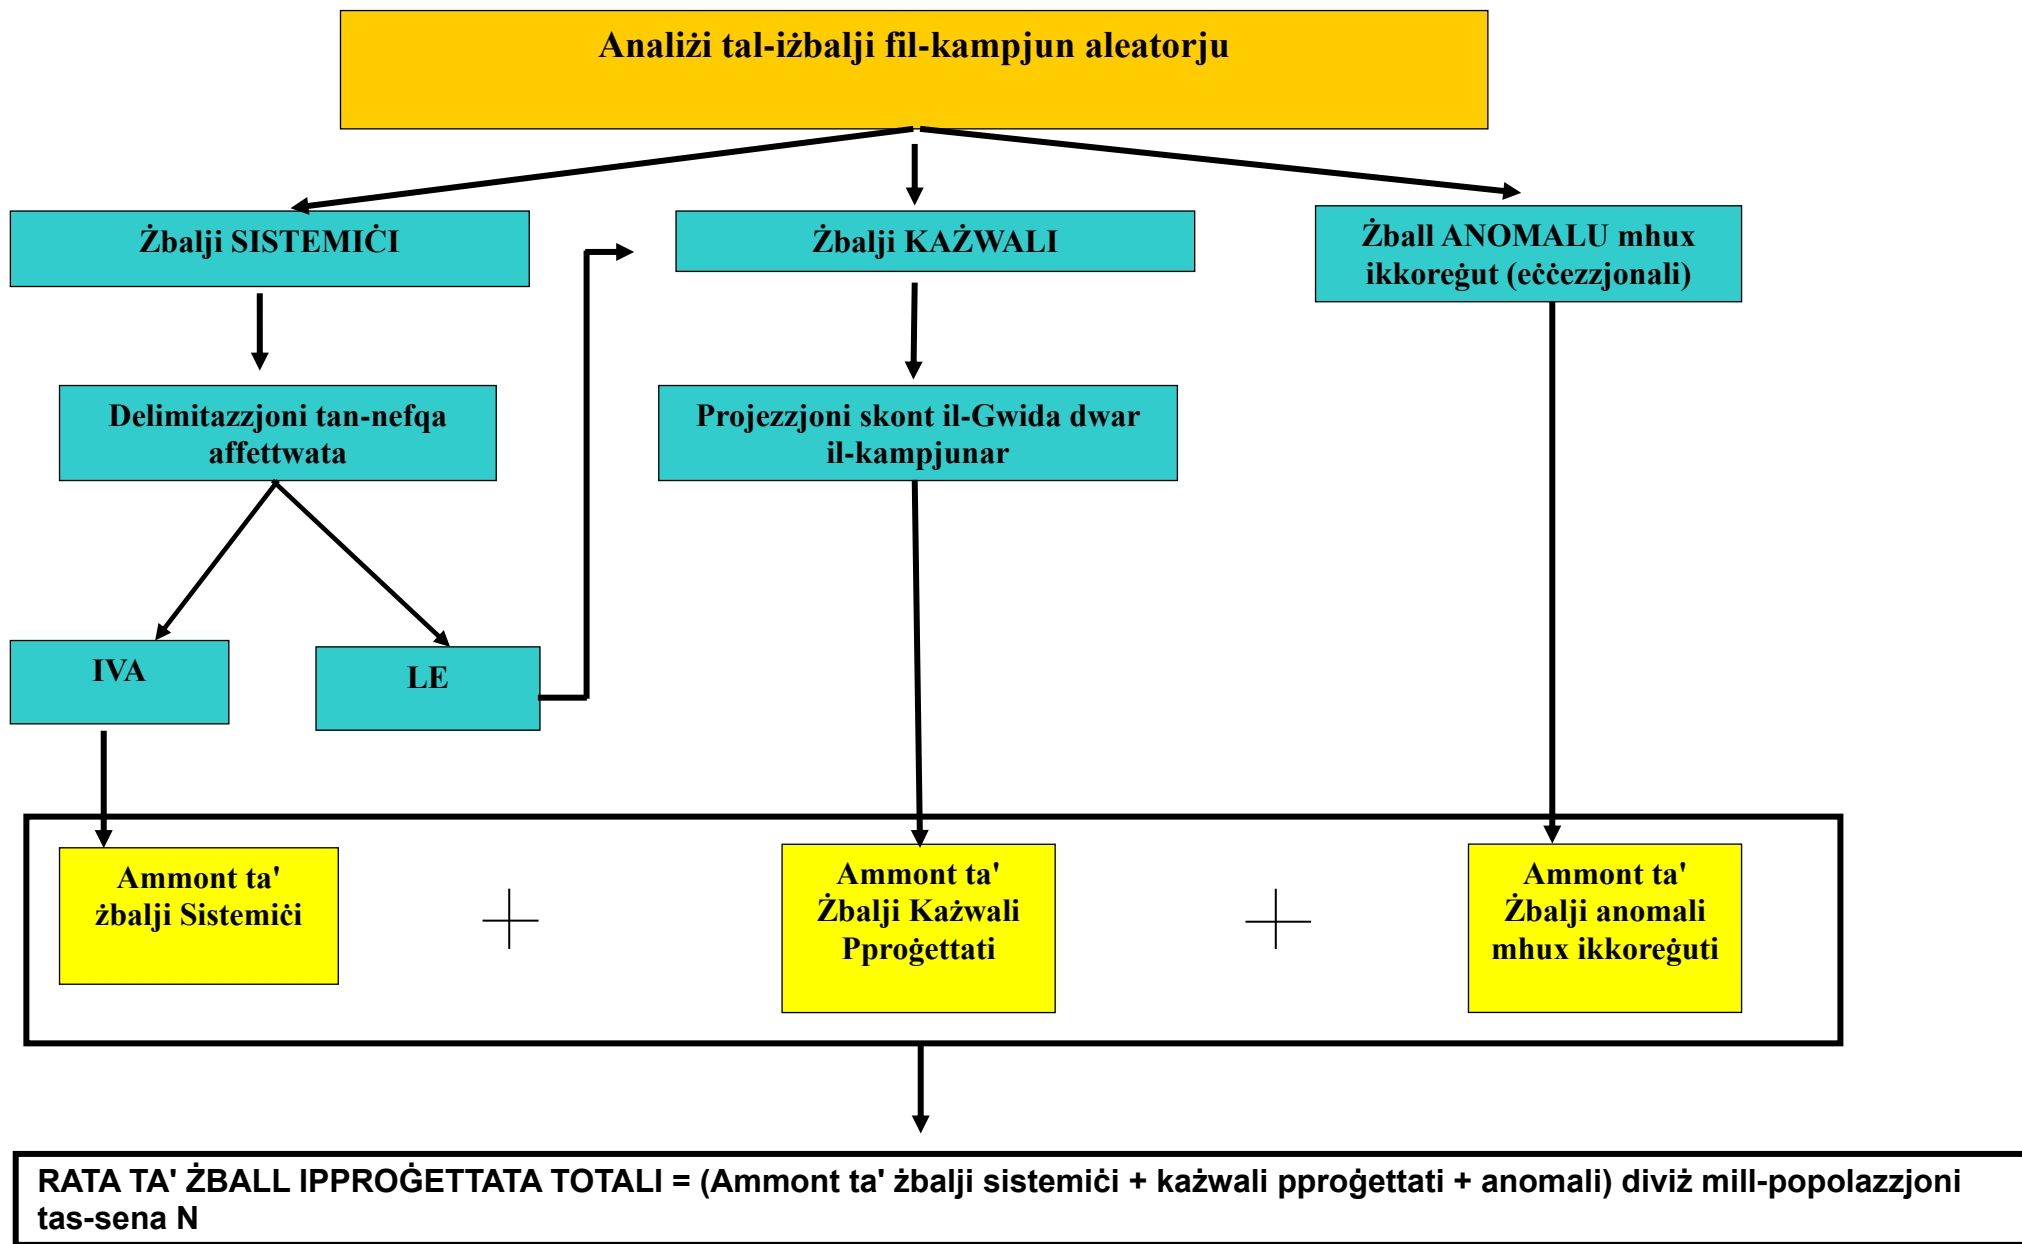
Analiżi tal-iżbalji fil-kampjun aleatorju

Żbalji SISTEMIĊI

Żbalji KAŻWALI

Żball ANOMALU mhux ikkoreġut (eċċezzjonali)

Delimitazzjoni tan-nefqa affettwata

Projezzjoni skont il-Gwida dwar il-kampjunar

IVA

LE

Ammont ta' żbalji Sistemiċi

+

Ammont ta' Żbalji Każwali Pproġettati

+

Ammont ta' Żbalji anomali mhux ikkoreġuti

RATA TA' ŻBALL IPPROĠETTATA TOTALI = (Ammont ta' żbalji sistemiċi + każwali pproġettati + anomali) diviż mill-popolazzjoni tas-sena N